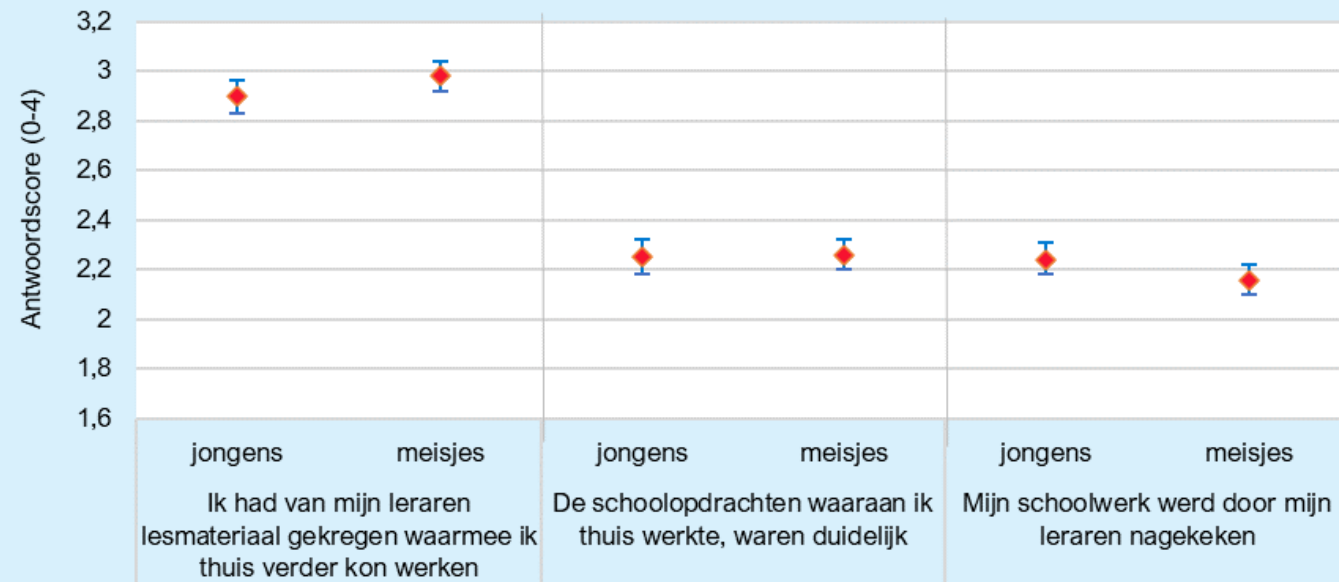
Antwoordscore (0-4)

3,2
3
2,8
2,6
2,4
2,2
2
1,8
1,6

jongens
meisjes
Ik had van mijn leraren lesmateriaal gekregen waarmee ik thuis verder kon werken

jongens
meisjes
De schoolopdrachten waaraan ik thuis werkte, waren duidelijk

jongens
meisjes
Mijn schoolwerk werd door mijn leraren nagekeken